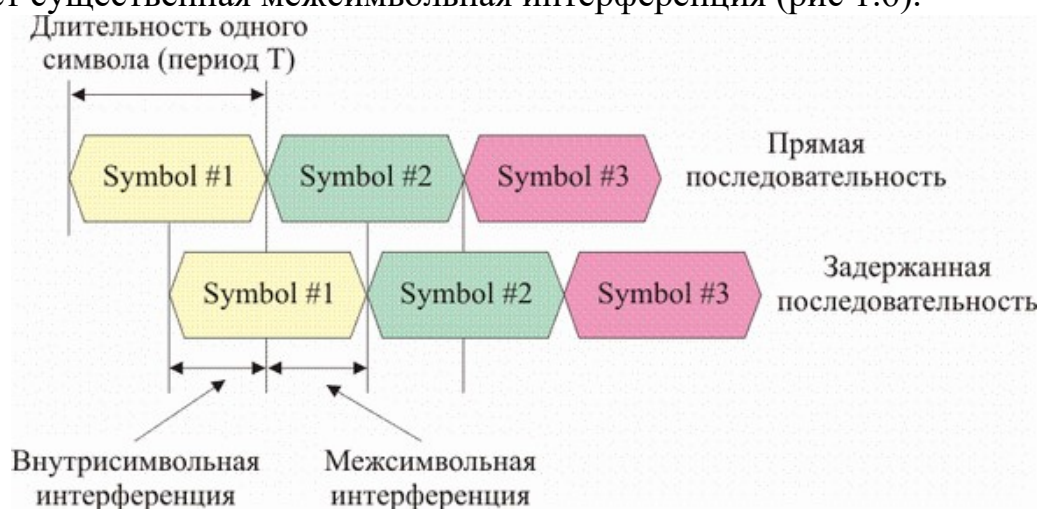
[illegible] существенная межсимвольная интерференция (рис 1.6).

Длительность одного символа (период Т)

Symbol #1
Symbol #2
Symbol #3
Прямая последовательность

Symbol #1
Symbol #2
Symbol #3
Задержанная последовательность

Внутрисимвольная интерференция
Межсимвольная интерференция